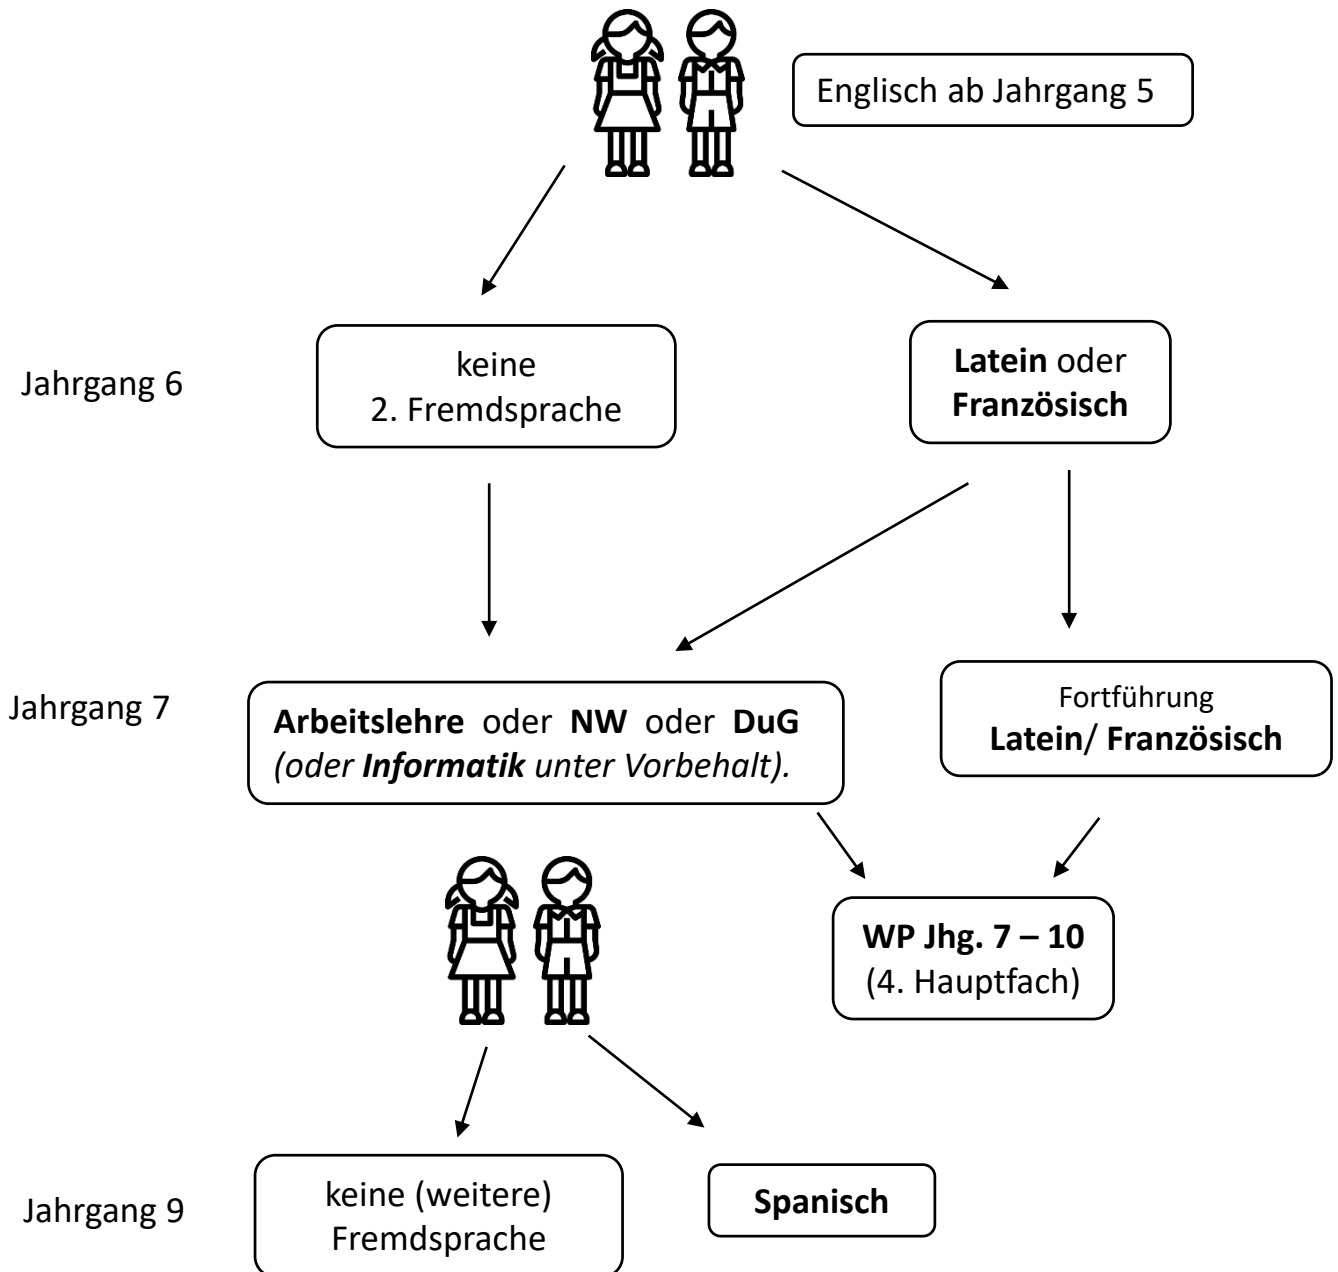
Englisch ab Jahrgang 5

Jahrgang 6

keine 2. Fremdsprache

Latein oder Französisch

Jahrgang 7

Arbeitslehre oder NW oder DuG (oder Informatik unter Vorbehalt).

Fortführung Latein/ Französisch

WP Jhg. 7 – 10 (4. Hauptfach)

Jahrgang 9

keine (weitere) Fremdsprache

Spanisch